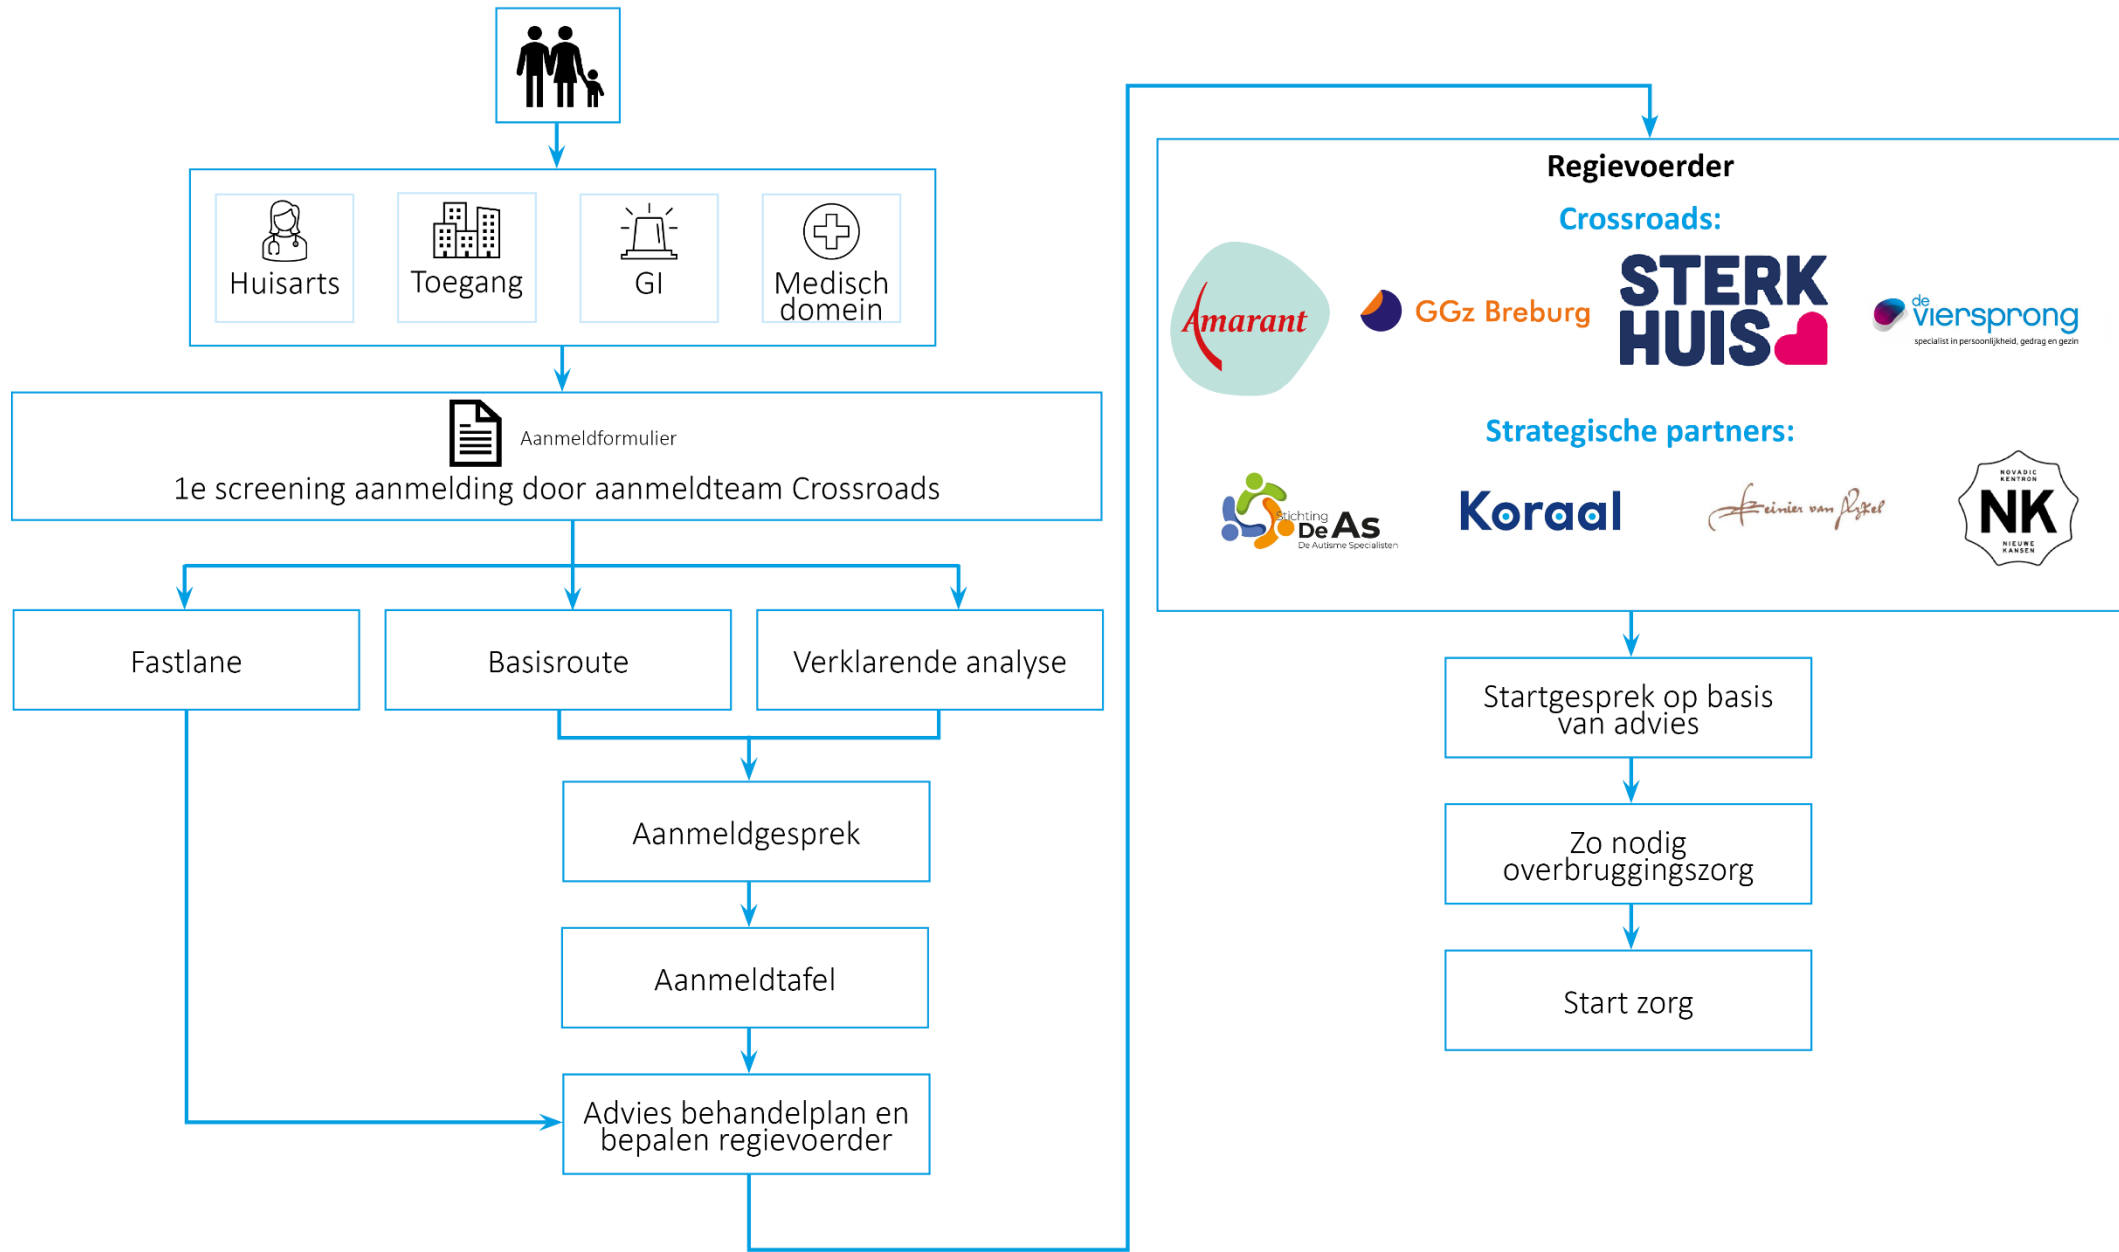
Huisarts

Toegang

GI

Medisch domein

Aanmeldformulier

1e screening aanmelding door aanmeldteam Crossroads

Fastlane

Basisroute

Verklarende analyse

Aanmeldgesprek

Aanmeldtafel

Advies behandelplan en bepalen regievoerder

Regievoerder

Crossroads:

Amarant

GGz Breburg

STERK HUIS

de viersprong
specialist in persoonlijkheid, gedrag en gezin

Strategische partners:

Stichting De As
De Autisme Specialisten

Koraal

Reinier van Arkel

NOVADIC KENTRON
NK
NIEUWE KANSEN

Startgesprek op basis van advies

Zo nodig overbruggingszorg

Start zorg